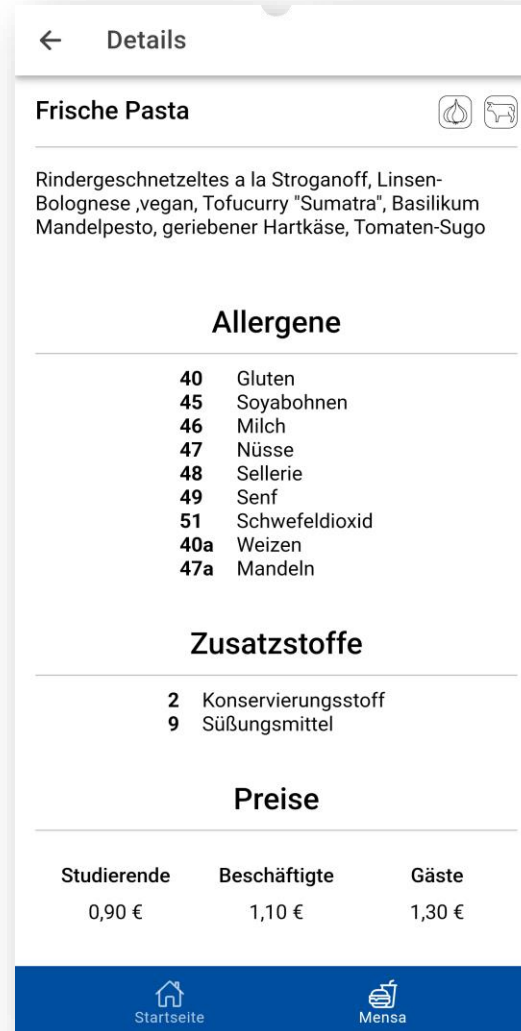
Details

Frische Pasta

Rindergeschnetzeltes a la Stroganoff, Linsen-Bolognese ,vegan, Tofucurry "Sumatra", Basilikum Mandelpesto, geriebener Hartkäse, Tomaten-Sugo

Allergene

**40** Gluten
**45** Soyabohnen
**46** Milch
**47** Nüsse
**48** Sellerie
**49** Senf
**51** Schwefeldioxid
**40a** Weizen
**47a** Mandeln

Zusatzstoffe

**2** Konservierungsstoff
**9** Süßungsmittel

Preise

| Studierende | Beschäftigte | Gäste |
|---|---|---|
| 0,90 € | 1,10 € | 1,30 € |

Startseite
Mensa